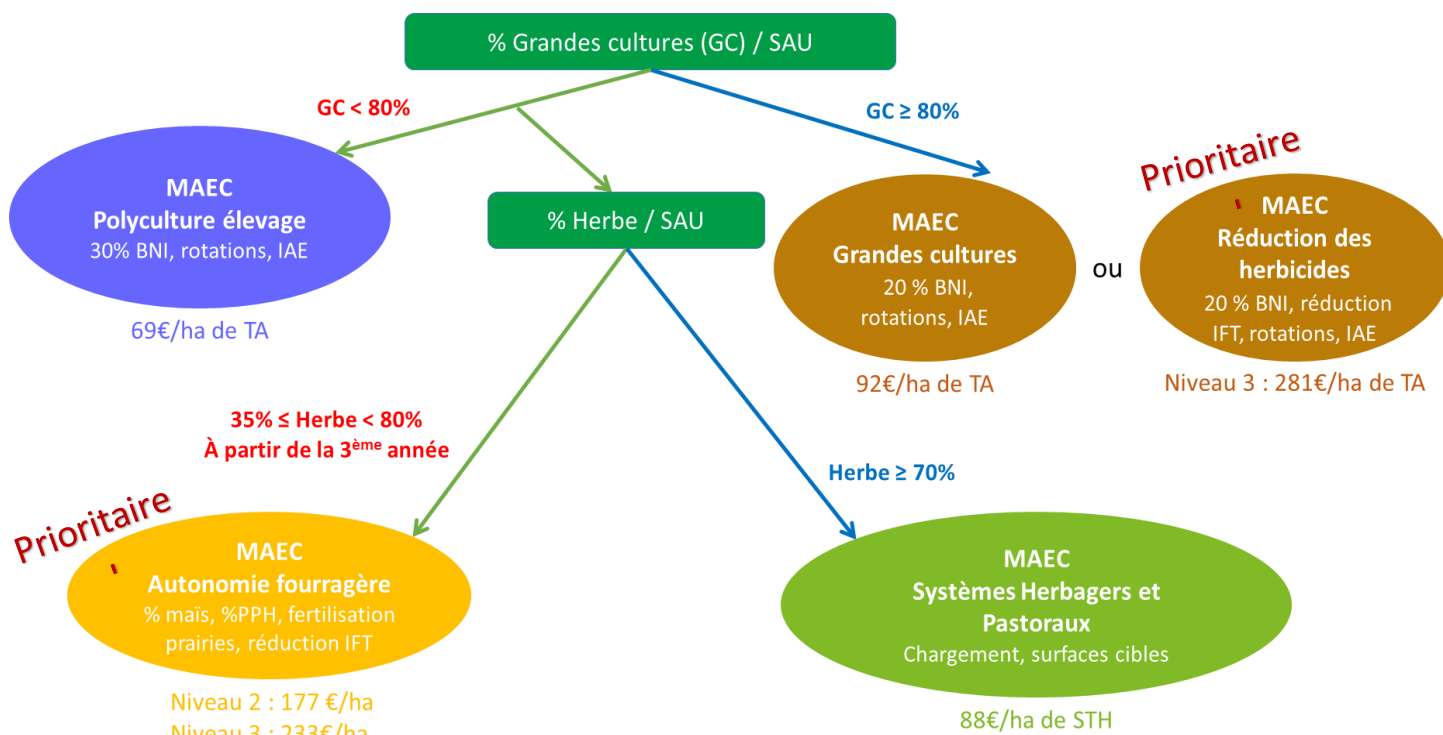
% Grandes cultures (GC) / SAU

GC < 80%

GC ≥ 80%

MAEC
Polyculture élevage
30% BNI, rotations, IAE

69€/ha de TA

% Herbe / SAU

MAEC
Grandes cultures
20 % BNI, rotations, IAE

92€/ha de TA

ou

Prioritaire

MAEC
Réduction des herbicides
20 % BNI, réduction IFT, rotations, IAE

Niveau 3 : 281€/ha de TA

35% ≤ Herbe < 80%
À partir de la 3$^{ème}$ année

Herbe ≥ 70%

Prioritaire

MAEC
Autonomie fourragère
% maïs, %PPH, fertilisation prairies, réduction IFT

Niveau 2 : 177 €/ha
Niveau 3 : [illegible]

MAEC
Systèmes Herbagers et Pastoraux
Chargement, surfaces cibles

88€/ha de STH